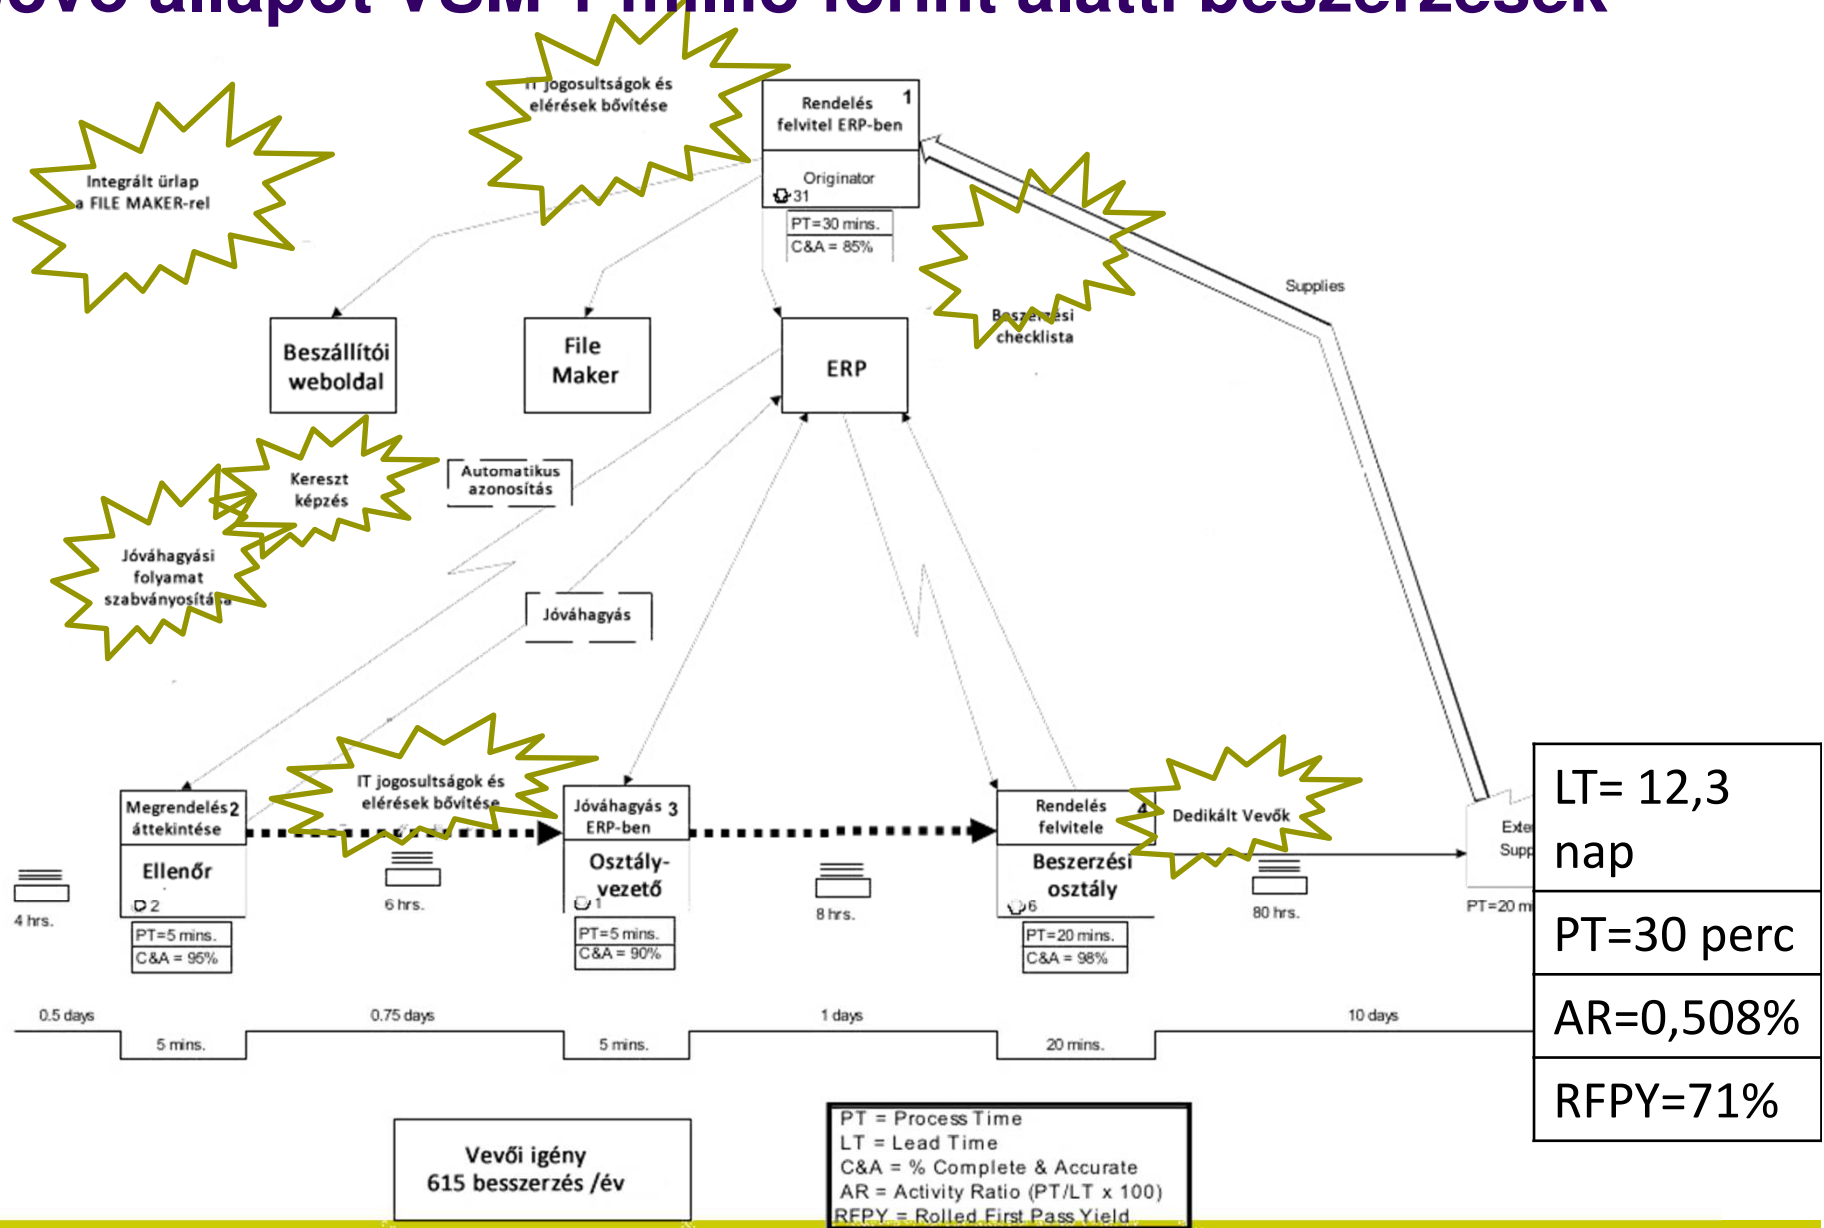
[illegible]

IT jogosultságok és elérések bővítése

Integrált űrlap a FILE MAKER-rel

Rendelés felvitel ERP-ben 1

Originator
31

PT=30 mins.
C&A = 85%

Beszerzési checklista

Supplies

Beszállítói weboldal

File Maker

ERP

Kereszt képzés

Automatikus azonosítás

Jóváhagyási folyamat szabványosítása

Jóváhagyás

IT jogosultságok és elérések bővítése

Megrendelés áttekintése 2

Ellenőr
2

PT=5 mins.
C&A = 95%

Jóváhagyás ERP-ben 3

Osztály-vezető
1

PT=5 mins.
C&A = 90%

Rendelés felvitele 4

Beszerzési osztály
6

PT=20 mins.
C&A = 98%

Dedikált Vevők

Exte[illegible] Supp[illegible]

PT=20 m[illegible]

4 hrs.

6 hrs.

8 hrs.

80 hrs.

0.5 days
5 mins.
0.75 days
5 mins.
1 days
20 mins.
10 days

| LT= 12,3 nap |
|---|
| PT=30 perc |
| AR=0,508% |
| RFPY=71% |

Vevői igény
615 beszerzés /év

PT = Process Time
LT = Lead Time
C&A = % Complete & Accurate
AR = Activity Ratio (PT/LT x 100)
RFPY = Rolled First Pass Yield